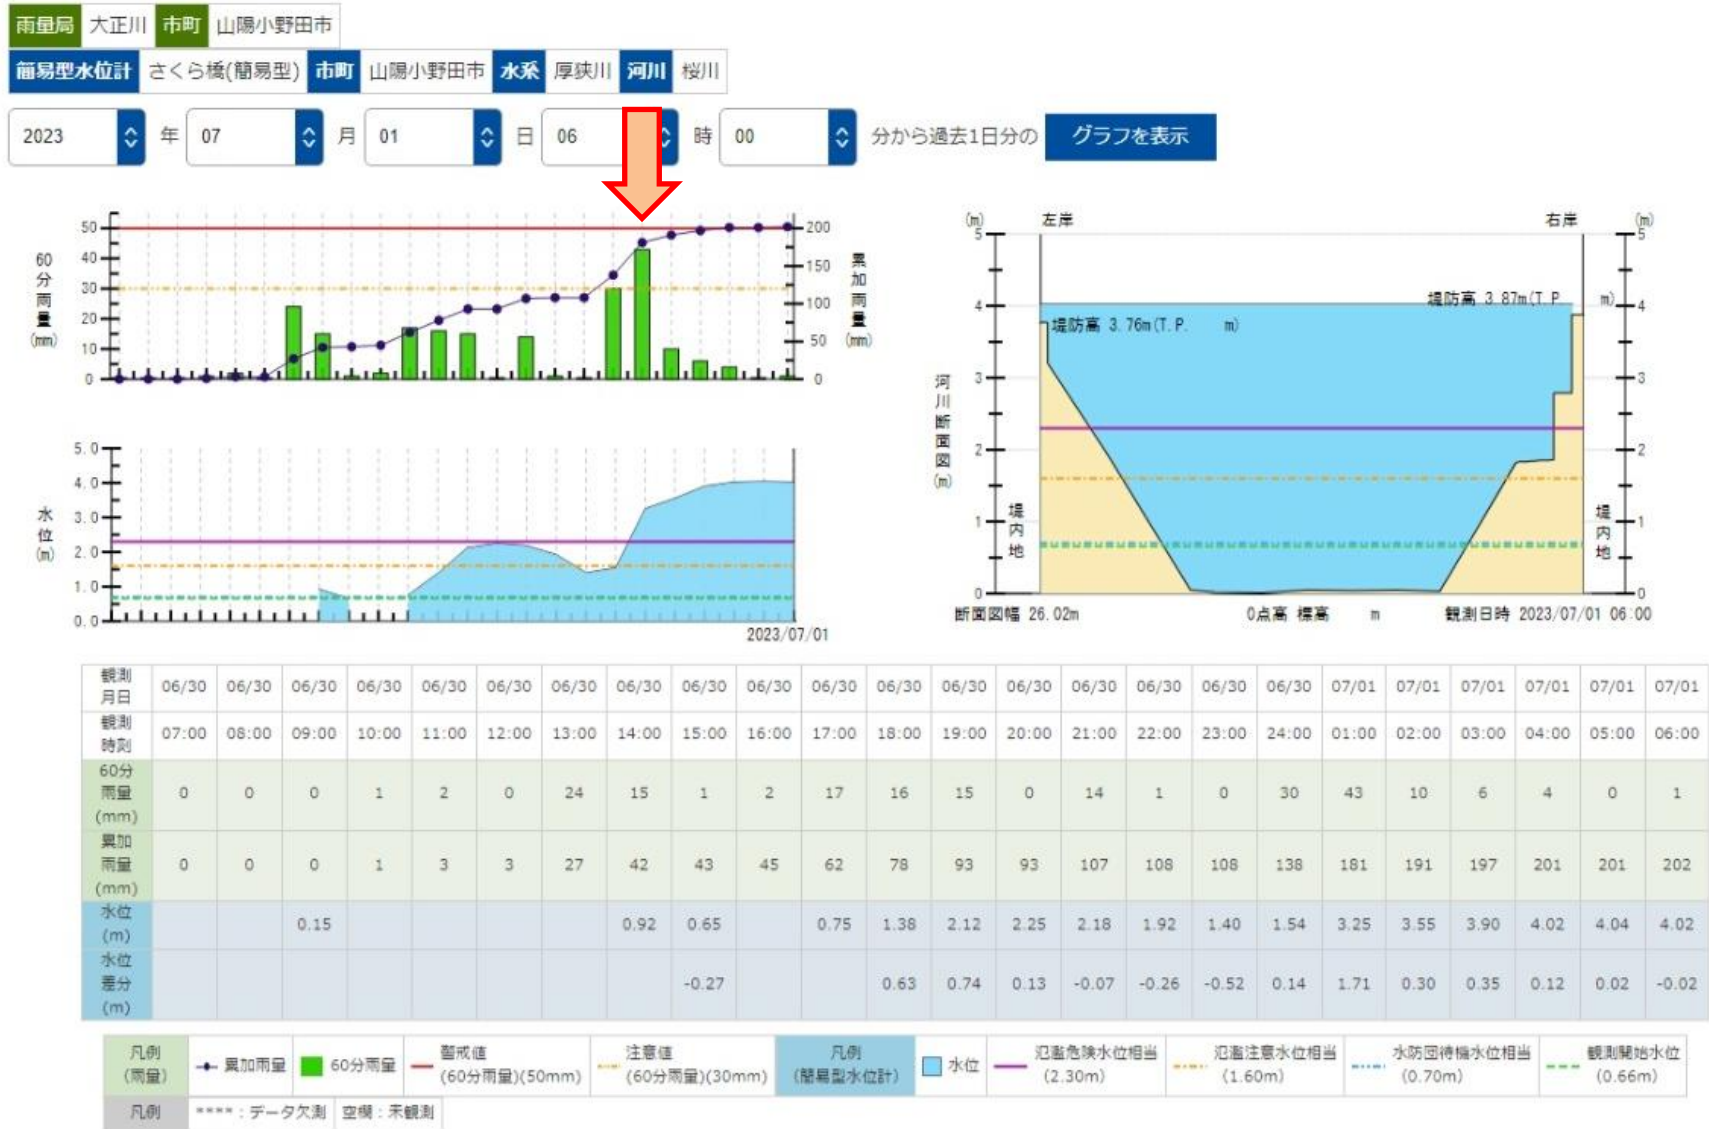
雨量局 大正川 市町 山陽小野田市

簡易型水位計 さくら橋(簡易型) 市町 山陽小野田市 水系 厚狭川 河川 桜川

2023 年 07 月 01 日 06 時 00 分から過去1日分の グラフを表示

60分雨量(mm)
50 40 30 20 10 0
累加雨量(mm)
200 150 100 50 0

水位(m)
5.0 4.0 3.0 2.0 1.0 0.0
2023/07/01

(m) 左岸 右岸 (m)
5 4 3 2 1 0
堤防高 3.87m(T.P. m)
堤防高 3.76m(T.P. m)
河川断面図(m)
堤内地
堤内地
断面図幅 26.02m 0点高 標高 m 観測日時 2023/07/01 06:00

| 観測月日 | 06/30 | 06/30 | 06/30 | 06/30 | 06/30 | 06/30 | 06/30 | 06/30 | 06/30 | 06/30 | 06/30 | 06/30 | 06/30 | 06/30 | 06/30 | 06/30 | 06/30 | 06/30 | 07/01 | 07/01 | 07/01 | 07/01 | 07/01 | 07/01 |
|---|---|---|---|---|---|---|---|---|---|---|---|---|---|---|---|---|---|---|---|---|---|---|---|---|
| 観測時刻 | 07:00 | 08:00 | 09:00 | 10:00 | 11:00 | 12:00 | 13:00 | 14:00 | 15:00 | 16:00 | 17:00 | 18:00 | 19:00 | 20:00 | 21:00 | 22:00 | 23:00 | 24:00 | 01:00 | 02:00 | 03:00 | 04:00 | 05:00 | 06:00 |
| 60分雨量(mm) | 0 | 0 | 0 | 1 | 2 | 0 | 24 | 15 | 1 | 2 | 17 | 16 | 15 | 0 | 14 | 1 | 0 | 30 | 43 | 10 | 6 | 4 | 0 | 1 |
| 累加雨量(mm) | 0 | 0 | 0 | 1 | 3 | 3 | 27 | 42 | 43 | 45 | 62 | 78 | 93 | 93 | 107 | 108 | 108 | 138 | 181 | 191 | 197 | 201 | 201 | 202 |
| 水位(m) | | | 0.15 | | | | | 0.92 | 0.65 | | 0.75 | 1.38 | 2.12 | 2.25 | 2.18 | 1.92 | 1.40 | 1.54 | 3.25 | 3.55 | 3.90 | 4.02 | 4.04 | 4.02 |
| 水位差分(m) | | | | | | | | | -0.27 | | | 0.63 | 0.74 | 0.13 | -0.07 | -0.26 | -0.52 | 0.14 | 1.71 | 0.30 | 0.35 | 0.12 | 0.02 | -0.02 |

凡例(雨量) 累加雨量 60分雨量 警戒値(60分雨量)(50mm) 注意値(60分雨量)(30mm) 凡例(簡易型水位計) 水位 氾濫危険水位相当(2.30m) 氾濫注意水位相当(1.60m) 水防団待機水位相当(0.70m) 観測開始水位(0.66m)

凡例 ****:データ欠測 空欄:未観測